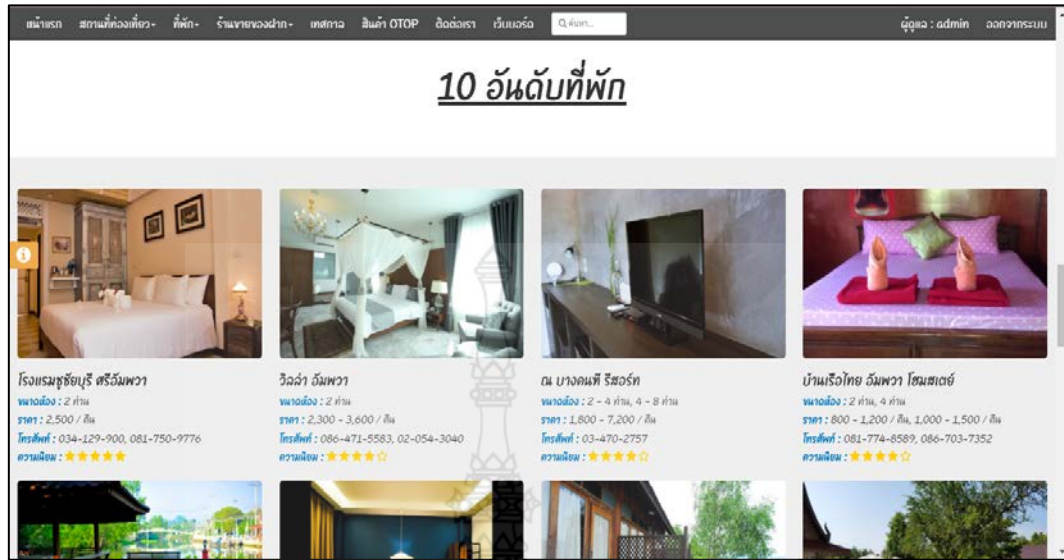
หน้าแรก สถานที่ท่องเที่ยว▾ ที่พัก▾ ร้านขายของฝาก▾ เทศกาล สินค้า OTOP ติดต่อเรา เว็บบอร์ด ค้นหา... ผู้ดูแล : admin ออกจากระบบ

10 อันดับที่พัก

โรงแรมชัยบุรี ศรีอัมพวา
ขนาดห้อง : 2 ท่าน
ราคา : 2,500 / คืน
โทรศัพท์ : 034-129-900, 081-750-9776
ความนิยม : ★★★★★

วิลล่า อัมพวา
ขนาดห้อง : 2 ท่าน
ราคา : 2,300 - 3,600 / คืน
โทรศัพท์ : 086-471-5583, 02-054-3040
ความนิยม : ★★★★☆

ณ บางคนที รีสอร์ท
ขนาดห้อง : 2 - 4 ท่าน, 4 - 8 ท่าน
ราคา : 1,800 - 7,200 / คืน
โทรศัพท์ : 03-470-2757
ความนิยม : ★★★★☆

บ้านเรือไทย อัมพวา โฮมสเตย์
ขนาดห้อง : 2 ท่าน, 4 ท่าน
ราคา : 800 - 1,200 / คืน, 1,000 - 1,500 / คืน
โทรศัพท์ : 081-774-8589, 086-703-7352
ความนิยม : ★★★★☆